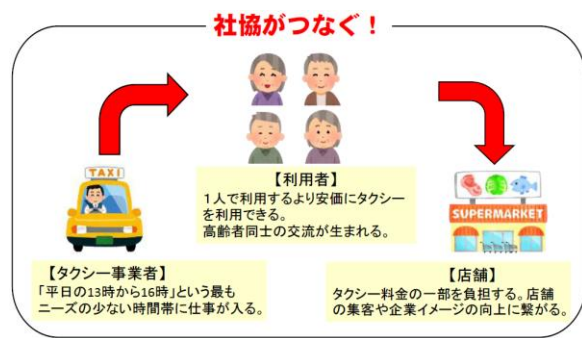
社協がつなぐ！

TAXI

【利用者】
1人で利用するより安価にタクシーを利用できる。
高齢者同士の交流が生まれる。

SUPERMARKET

【タクシー事業者】
「平日の13時から16時」という最もニーズの少ない時間帯に仕事が入る。

【店舗】
タクシー料金の一部を負担する。店舗の集客や企業イメージの向上に繋がる。